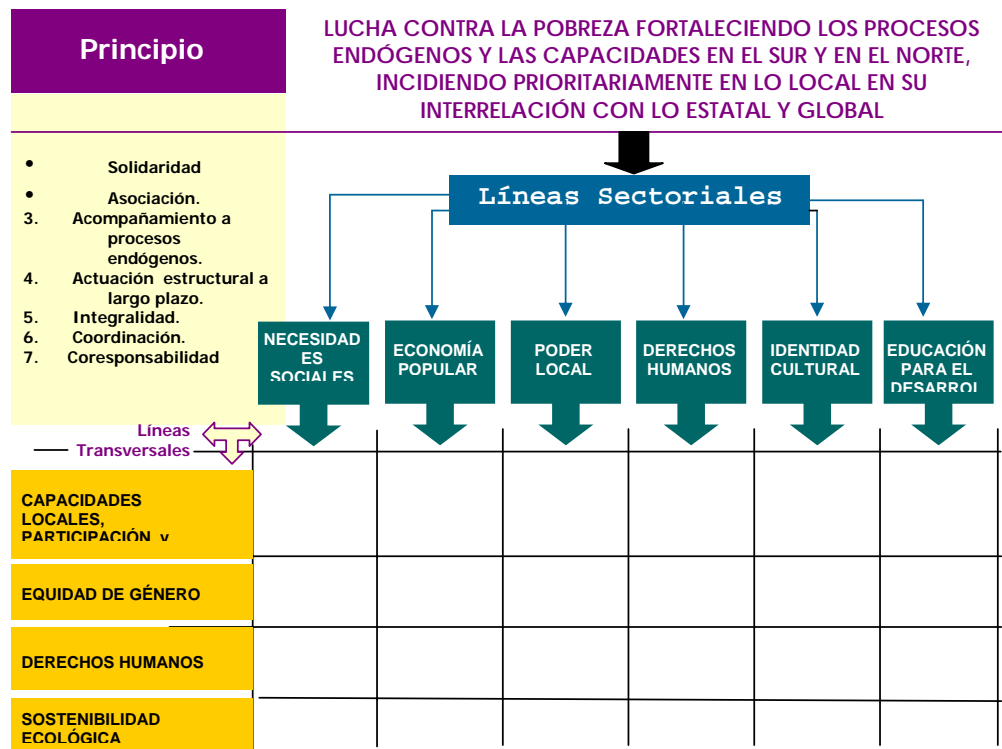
Principio

LUCHA CONTRA LA POBREZA FORTALECIENDO LOS PROCESOS ENDÓGENOS Y LAS CAPACIDADES EN EL SUR Y EN EL NORTE, INCIDIENDO PRIORITARIAMENTE EN LO LOCAL EN SU INTERRELACIÓN CON LO ESTATAL Y GLOBAL

• Solidaridad
• Asociación.
3. Acompañamiento a procesos endógenos.
4. Actuación estructural a largo plazo.
5. Integralidad.
6. Coordinación.
7. Coresponsabilidad

Líneas Sectoriales

NECESIDADES SOCIALES

ECONOMÍA POPULAR

PODER LOCAL

DERECHOS HUMANOS

IDENTIDAD CULTURAL

EDUCACIÓN PARA EL DESARROL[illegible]

Líneas Transversales

CAPACIDADES LOCALES, PARTICIPACIÓN y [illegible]

EQUIDAD DE GÉNERO

DERECHOS HUMANOS

SOSTENIBILIDAD ECOLÓGICA